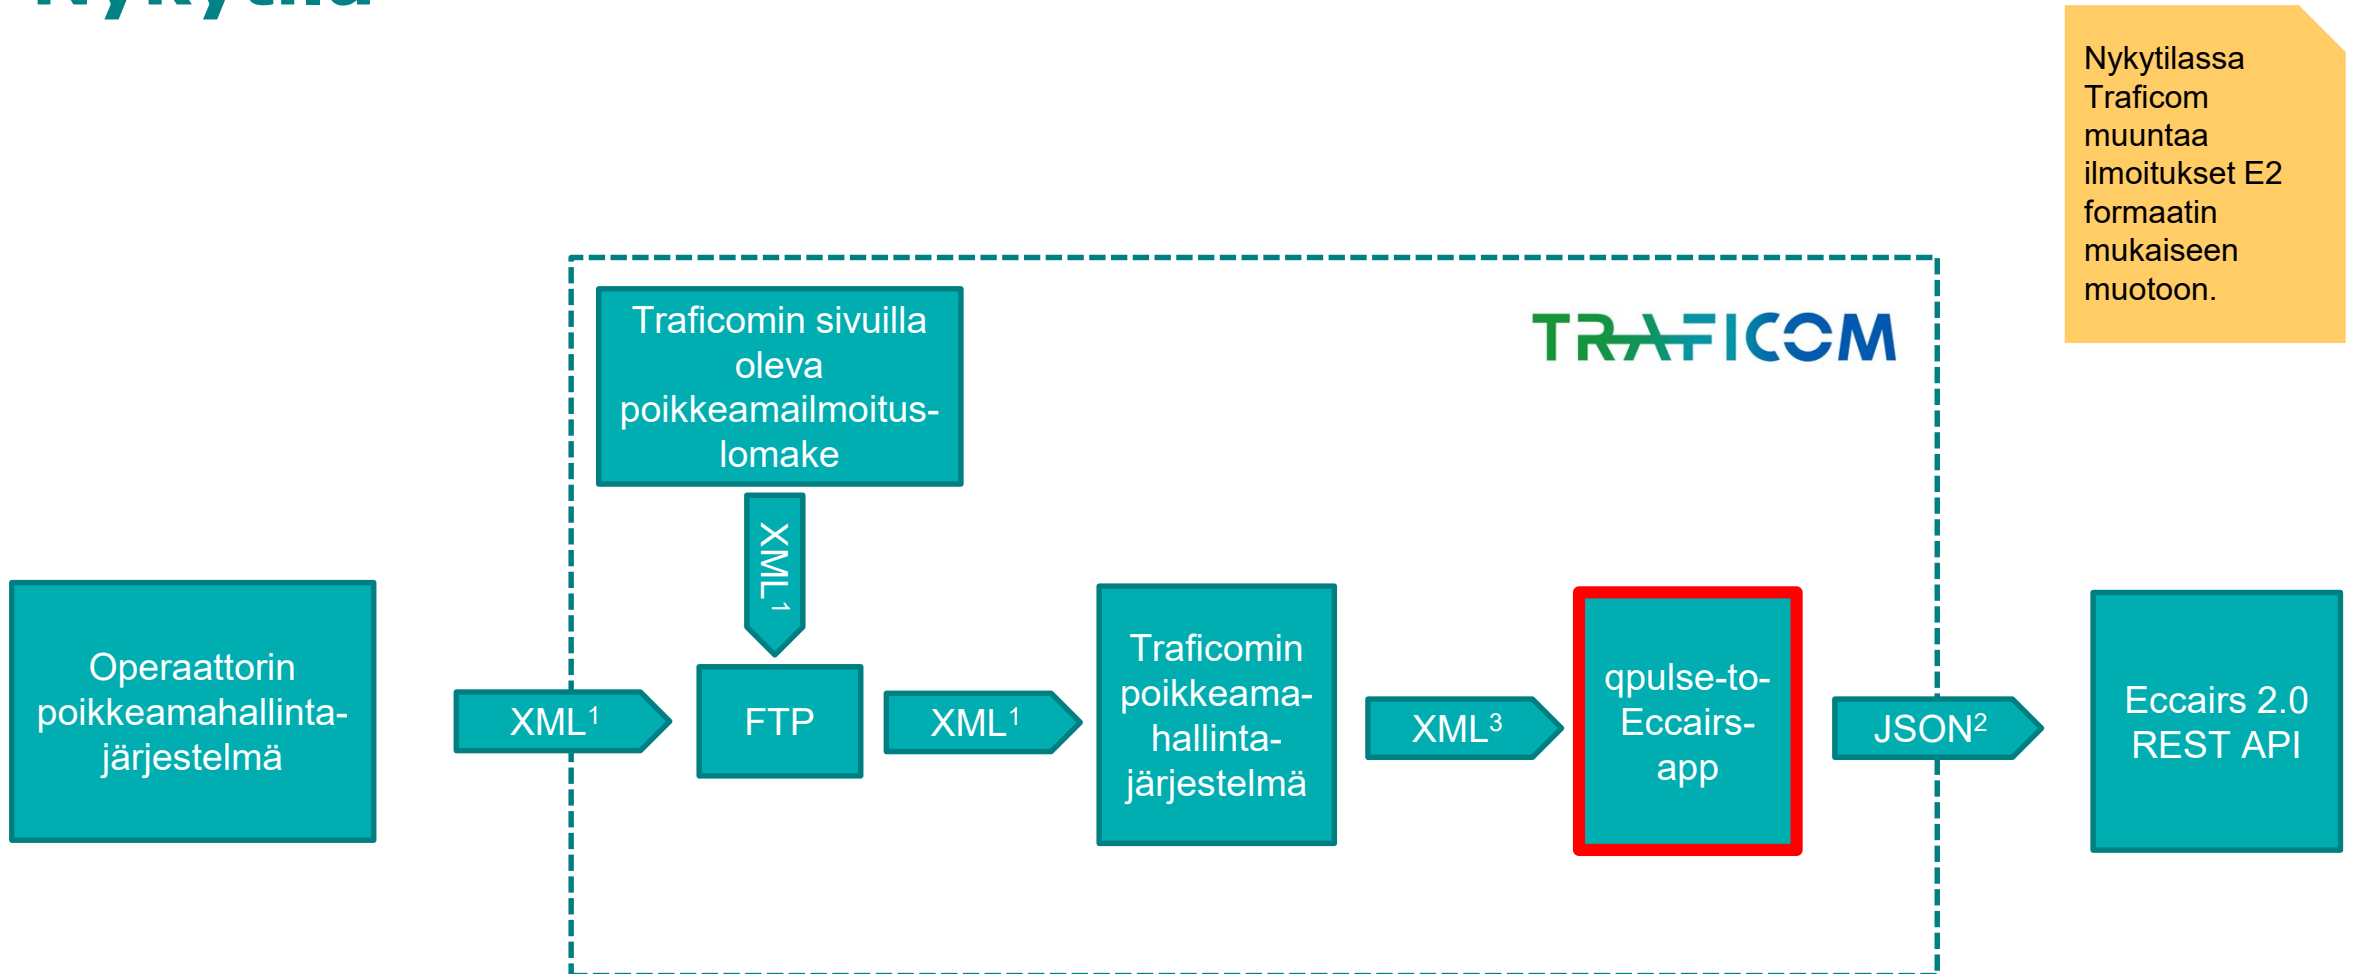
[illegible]

Nykytilassa Traficom muuntaa ilmoitukset E2 formaatin mukaiseen muotoon.

TRAFICOM

Traficomin sivuilla oleva poikkeamailmoitus-lomake

XML¹

Operaattorin poikkeamahallinta-järjestelmä

XML¹

FTP

XML¹

Traficomin poikkeama-hallinta-järjestelmä

XML³

qpulse-to-Eccairs-app

JSON²

Eccairs 2.0 REST API